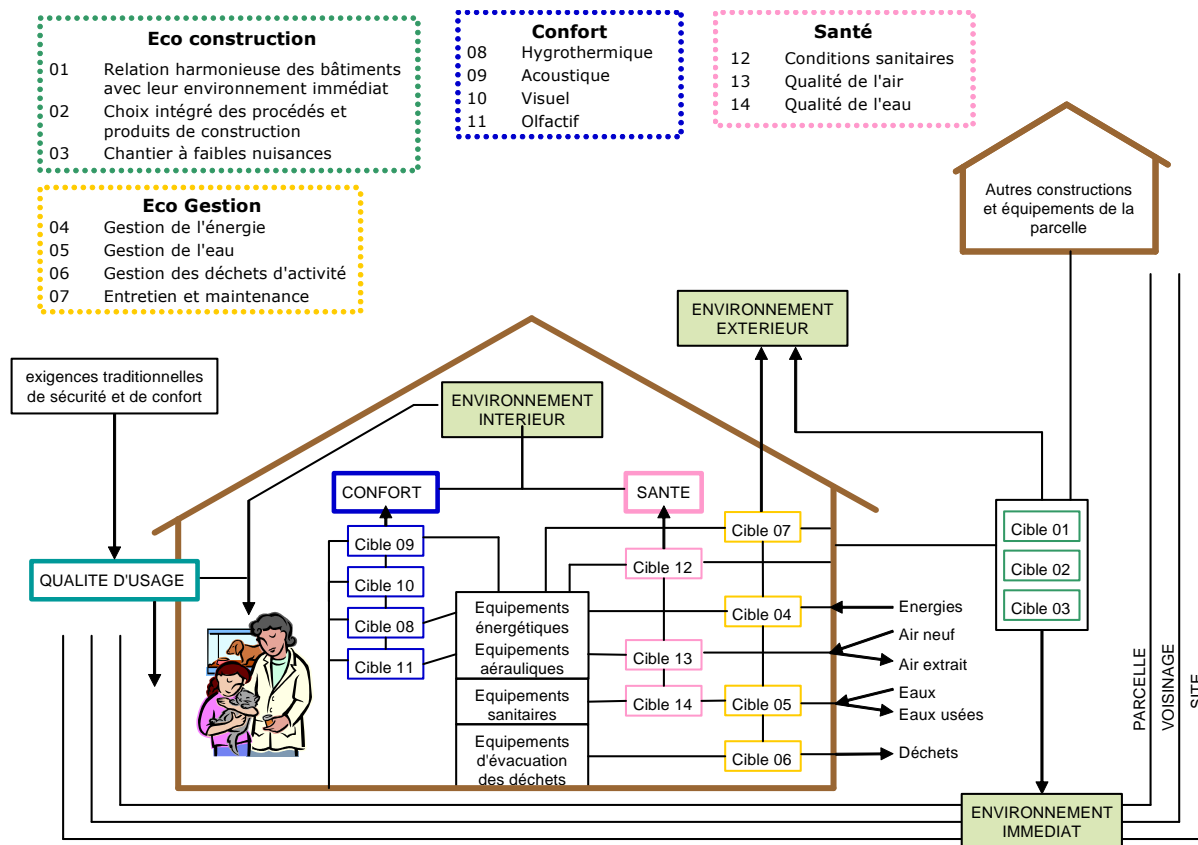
**Eco construction**
01 Relation harmonieuse des bâtiments avec leur environnement immédiat
02 Choix intégré des procédés et produits de construction
03 Chantier à faibles nuisances

**Confort**
08 Hygrothermique
09 Acoustique
10 Visuel
11 Olfactif

**Santé**
12 Conditions sanitaires
13 Qualité de l'air
14 Qualité de l'eau

**Eco Gestion**
04 Gestion de l'énergie
05 Gestion de l'eau
06 Gestion des déchets d'activité
07 Entretien et maintenance

Autres constructions et équipements de la parcelle

ENVIRONNEMENT EXTERIEUR

exigences traditionnelles de sécurité et de confort

ENVIRONNEMENT INTERIEUR

CONFORT

SANTE

QUALITE D'USAGE

Cible 09
Cible 10
Cible 08
Cible 11

Equipements énergétiques
Equipements aérauliques
Equipements sanitaires
Equipements d'évacuation des déchets

Cible 07
Cible 12
Cible 04
Cible 13
Cible 14
Cible 05
Cible 06

Cible 01
Cible 02
Cible 03

Energies
Air neuf
Air extrait
Eaux
Eaux usées
Déchets

PARCELLE
VOISINAGE
SITE

ENVIRONNEMENT IMMEDIAT